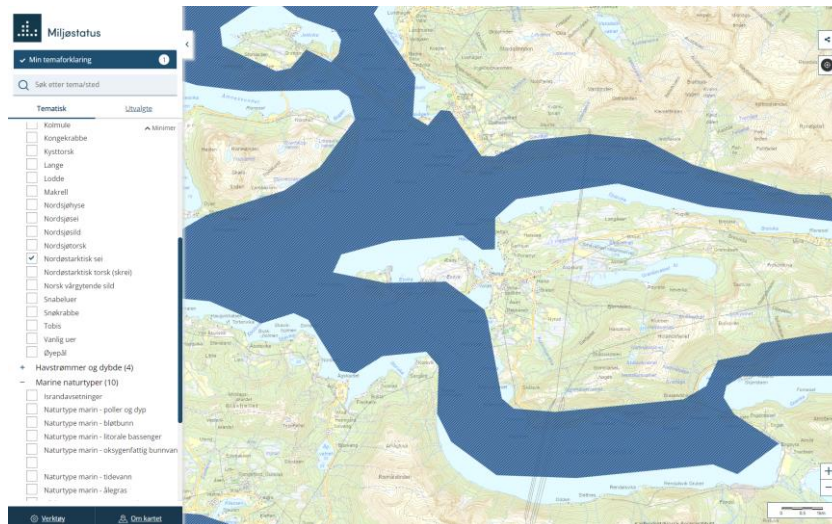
Miljøstatus

Min temaforklaring

Søk etter tema/sted

Tematisk
Utvalgte

Minimer

Kolmule
Kongekrabbe
Kysttorsk
Lange
Lodde
Makrell
Nordsjøhyse
Nordsjøsei
Nordsjøsild
Nordsjøtorsk
Nordøstarktisk sei
Nordøstarktisk torsk (skrei)
Norsk vårgytende sild
Snabeluer
Snøkrabbe
Tobis
Vanlig uer
Øyepål

+ Havstrømmer og dybde (4)
− Marine naturtyper (10)

Israndavsetninger
Naturtype marin - poller og dyp
Naturtype marin - bløtbunn
Naturtype marin - litorale bassenger
Naturtype marin - oksygenfattig bunnvan
Naturtype marin - tidevann
Naturtype marin - ålegras

Verktøy
Om kartet

+
−